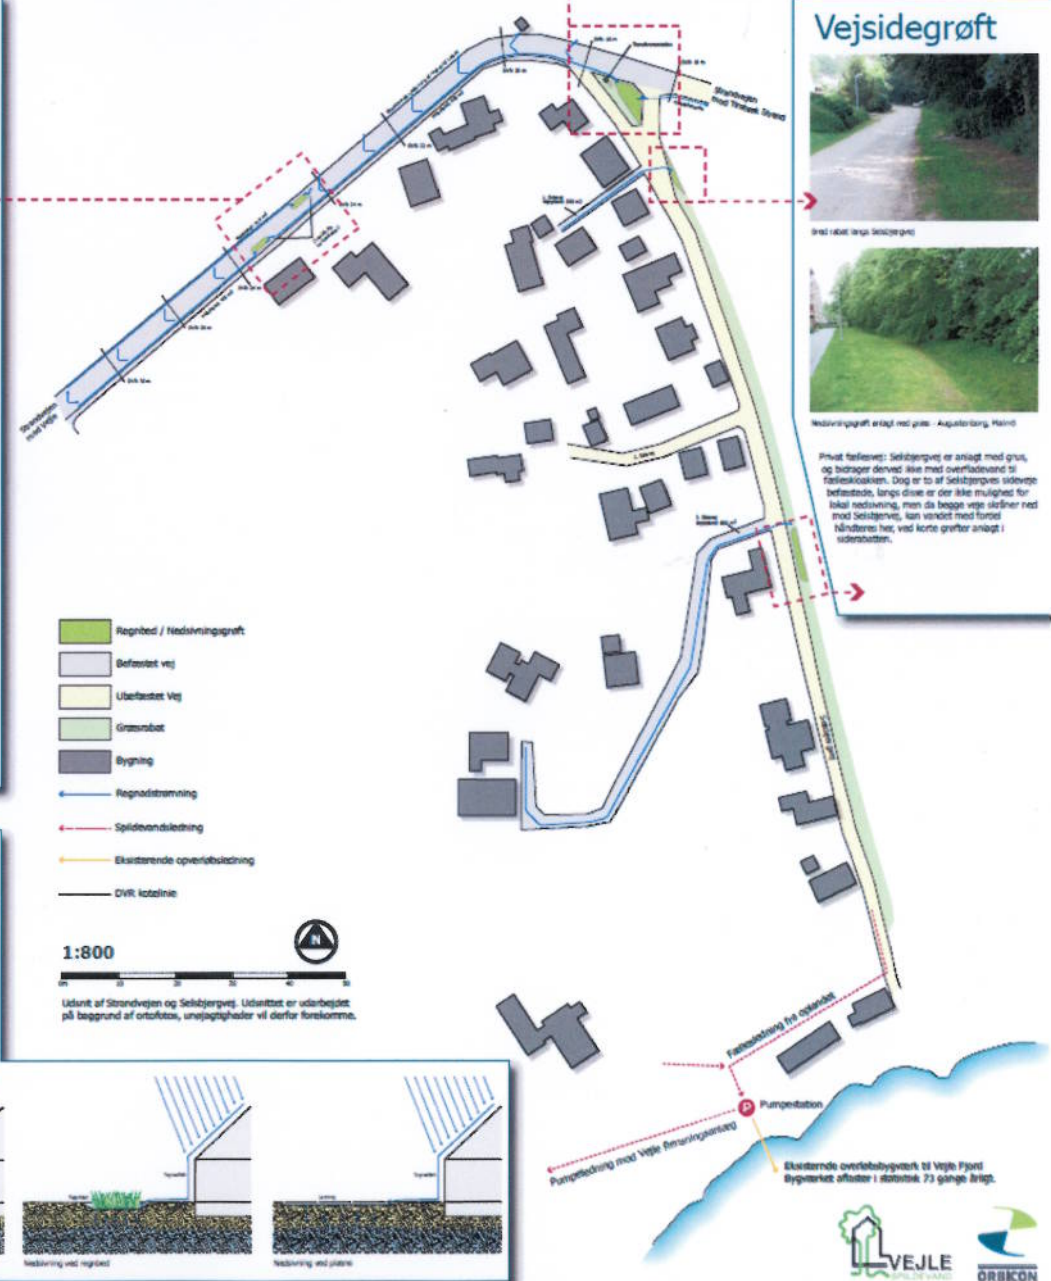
Vejsidegrøft

Bred rabat langs Selsbjergvej

Nedsivningsgrøft anlagt med græs - Augustenborg, Malmö

Privat fællesvej: Selsbjergvej er anlagt med grus, og bidrager derved ikke med overfladevand til fælleskloakken. Dog er to af Selsbjergvejs sideveje befæstede, langs disse er der ikke mulighed for lokal nedsivning, men da begge veje skråner ned mod Selsbjergvej, kan vandet med fordel håndteres her, ved korte grøfter anlagt i siderabatten.

Strandvejen mod Vejle

Strandvejen mod Tirsbæk Strand

Regnbed / Nedsivningsgrøft

Befæstet vej

Ubefæstet Vej

Græsrabat

Bygning

Regnafstrømning

Spildevandsledning

Eksisterende overløbsledning

DVR kotelinie

1:800

0m 10 20 30 40 50

Udsnit af Strandvejen og Selsbjergvej. Udsnittet er udarbejdet på baggrund af ortofotos, unøjagtigheder vil derfor forekomme.

Fællesledning fra oplandet

Pumpestation

Pumpeledning mod Vejle Rensningsanlæg

Eksisterende overløbsbygværk til Vejle Fjord
Bygværket aflaster i statistisk 73 gange årligt.

Nedsivning ved regnbed

Nedsivning ved plæne

VEJLE SPILDEVAND

ORBICON